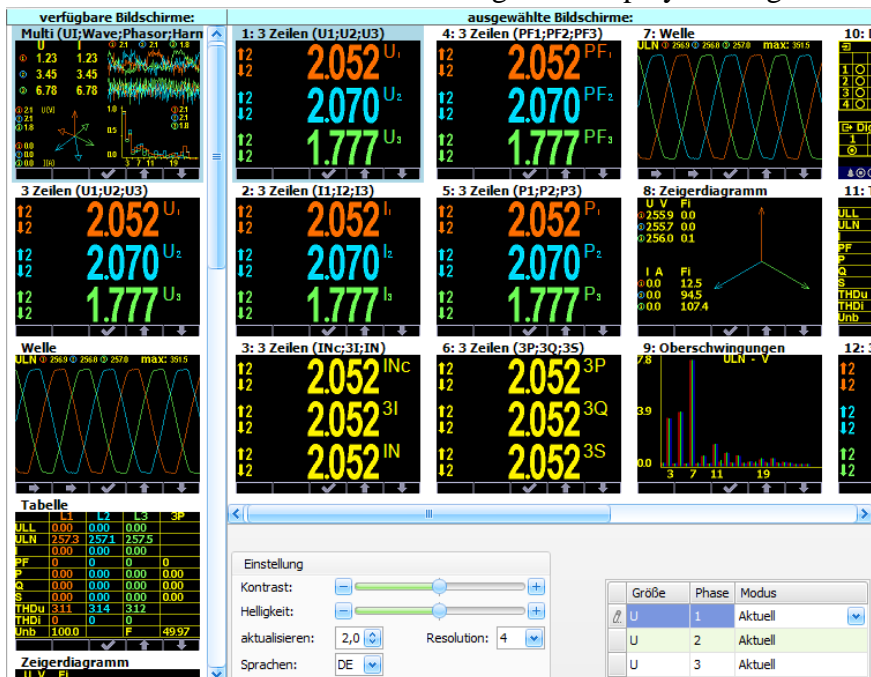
verfügbare Bildschirme:

Multi (UI;Wave;Phasor;Harn

U I
1.23 1.23
3.45 3.45
6.78 6.78

3 Zeilen (U1;U2;U3)

2.052 U1
2.070 U2
1.777 U3

Welle

ULN 256.9 256.8 257.0 max: 351.5

Tabelle

| | L1 | L2 | L3 | 3P |
|---|---|---|---|---|
| ULL | 0.00 | 0.00 | 0.00 | |
| ULN | 257.3 | 257.1 | 257.5 | |
| I | 0.00 | 0.00 | 0.00 | |
| PF | 0 | 0 | 0 | 0 |
| P | 0.00 | 0.00 | 0.00 | 0.00 |
| Q | 0.00 | 0.00 | 0.00 | 0.00 |
| S | 0.00 | 0.00 | 0.00 | 0.00 |
| THDu | 311 | 314 | 312 | |
| THDi | 0 | 0 | 0 | |
| Unb | 100.0 | | F | 49.97 |

Zeigerdiagramm

U V Fi

ausgewählte Bildschirme:

1: 3 Zeilen (U1;U2;U3)

2.052 U1
2.070 U2
1.777 U3

4: 3 Zeilen (PF1;PF2;PF3)

2.052 PF1
2.070 PF2
1.777 PF3

7: Welle

ULN 256.9 256.8 257.0 max: 351.5

10: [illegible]

2: 3 Zeilen (I1;I2;I3)

2.052 I1
2.070 I2
1.777 I3

5: 3 Zeilen (P1;P2;P3)

2.052 P1
2.070 P2
1.777 P3

8: Zeigerdiagramm

U V Fi
255.9 0.0
255.7 0.0
256.0 0.1

I A Fi
0.0 12.5
0.0 94.5
0.0 107.4

11: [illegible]

ULL
ULN
PF
P
Q
S
THDu
THDi
Unb

3: 3 Zeilen (INc;3I;IN)

2.052 INc
2.052 3I
2.052 IN

6: 3 Zeilen (3P;3Q;3S)

2.052 3P
2.052 3Q
2.052 3S

9: Oberschwingungen

ULN - V

7.8
3.9
0.0
3 7 11 19

12: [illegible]

Einstellung

Kontrast:

Helligkeit:

aktualisieren: 2,0

Resolution: 4

Sprachen: DE

| | Größe | Phase | Modus |
|---|---|---|---|
| | U | 1 | Aktuell |
| | U | 2 | Aktuell |
| | U | 3 | Aktuell |